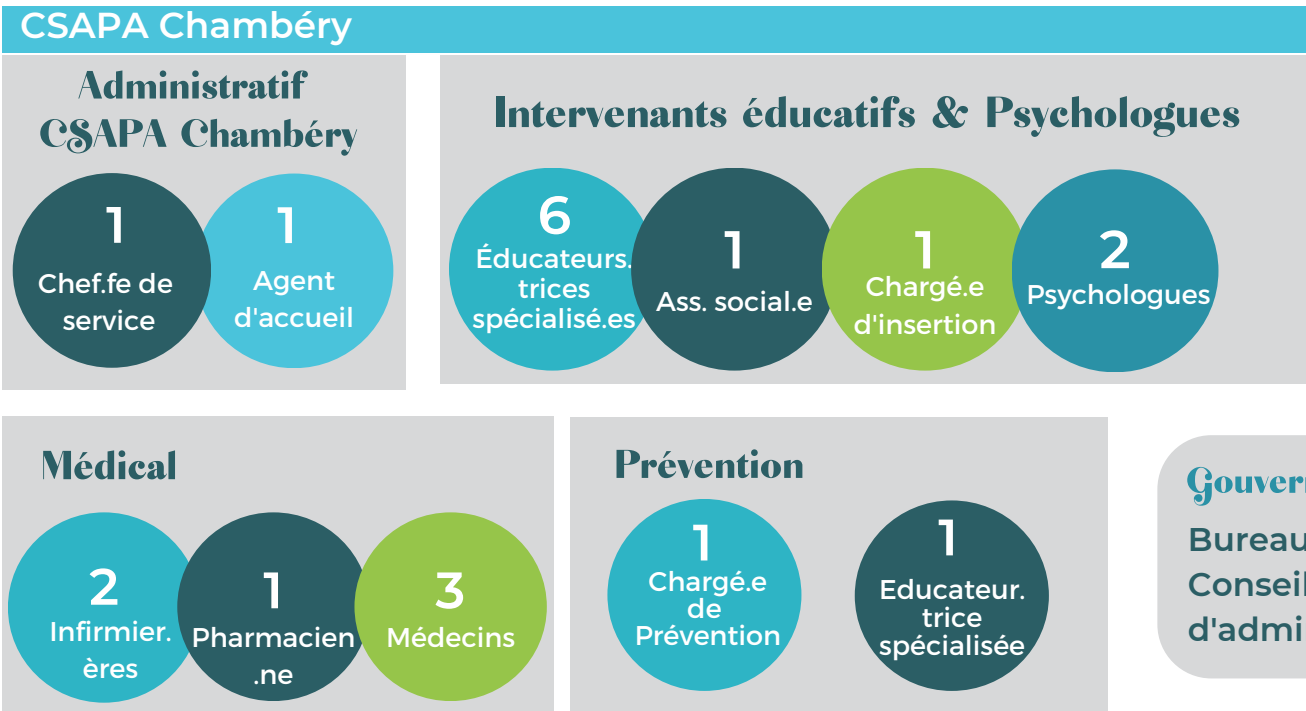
CSAPA Chambéry

Administratif CSAPA Chambéry

1
Chef.fe de service

1
Agent d'accueil

Intervenants éducatifs & Psychologues

6
Éducateurs. trices spécialisé.es

1
Ass. social.e

1
Chargé.e d'insertion

2
Psychologues

Médical

2
Infirmier. ères

1
Pharmacien .ne

3
Médecins

Prévention

1
Chargé.e de Prévention

1
Educateur. trice spécialisée

Gouver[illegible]

Bureau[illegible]
Conseil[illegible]
d'admi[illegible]